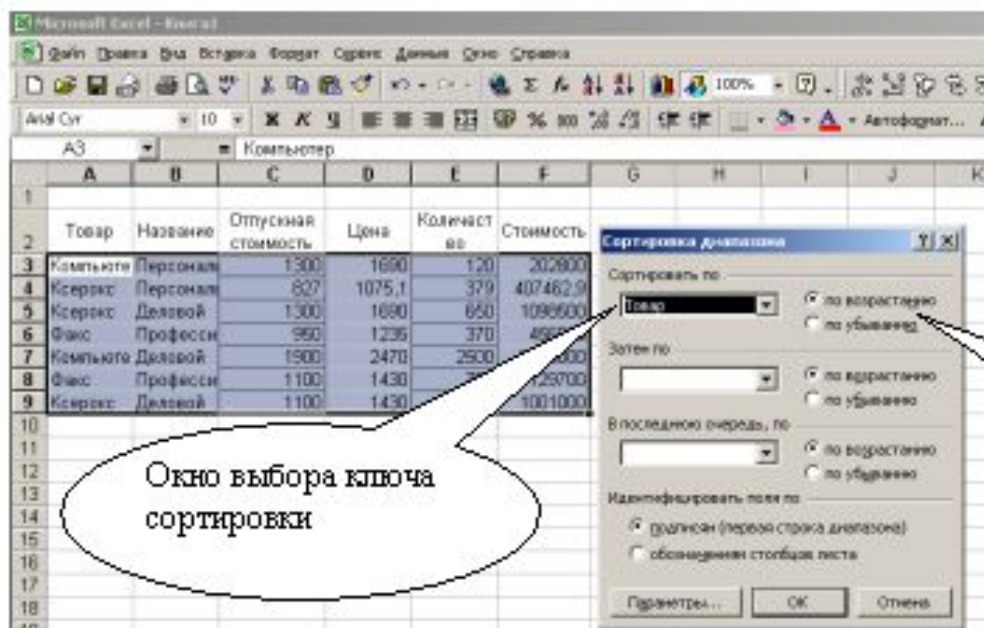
Microsoft Excel - Книга1

Файл Правка Вид Вставка Формат Сервис Данные Окно Справка

100%

Arial Cyr 10 Ж К Ч % Автоформат...

A3 = Компьютер

| | A | B | C | D | E | F | G | H | I | J | K |
|---|---|---|---|---|---|---|---|---|---|---|---|
| 1 | | | | | | | | | | | |
| 2 | Товар | Название | Отпускная стоимость | Цена | Количество | Стоимость | | | | | |
| 3 | Компьюте | Персонал | 1300 | 1690 | 120 | 202800 | | | | | |
| 4 | Ксерокс | Персонал | 827 | 1075,1 | 379 | 407462,9 | | | | | |
| 5 | Ксерокс | Деловой | 1300 | 1690 | 650 | 1098500 | | | | | |
| 6 | Факс | Професси | 950 | 1235 | 370 | 45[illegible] | | | | | |
| 7 | Компьюте | Деловой | 1900 | 2470 | 2500 | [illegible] | | | | | |
| 8 | Факс | Професси | 1100 | 1430 | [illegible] | 429700 | | | | | |
| 9 | Ксерокс | Деловой | 1100 | 1430 | | 1001000 | | | | | |
| 10 | | | | | | | | | | | |
| 11 | | | | | | | | | | | |
| 12 | | | | | | | | | | | |
| 13 | | | | | | | | | | | |
| 14 | | | | | | | | | | | |
| 15 | | | | | | | | | | | |
| 16 | | | | | | | | | | | |
| 17 | | | | | | | | | | | |
| 18 | | | | | | | | | | | |

Сортировка диапазона ? X

Сортировать по
Товар
по возрастанию
по убыванию

Затем по
по возрастанию
по убыванию

В последнюю очередь, по
по возрастанию
по убыванию

Идентифицировать поля по
подписям (первая строка диапазона)
обозначениям столбцов листа

Параметры... ОК Отмена

Окно выбора ключа сортировки